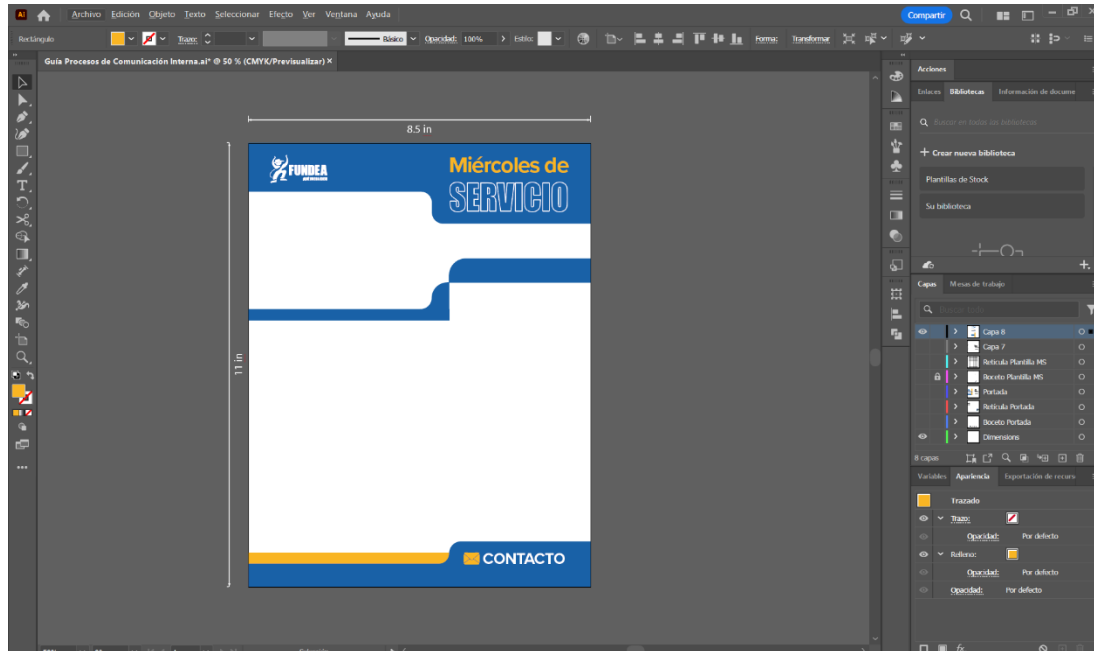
Ai Archivo Edición Objeto Texto Seleccionar Efecto Ver Ventana Ayuda

Compartir

Rectángulo

Trazo:

Básico

Opacidad: 100%

Estilo:

Forma: Transformar

Guía Procesos de Comunicación Interna.ai* @ 50 % (CMYK/Previsualizar) ×

8.5 in

11 in

FUNDEA

Miércoles de

SERVICIO

CONTACTO

Acciones

Enlaces Bibliotecas Información de docume

Buscar en todas las bibliotecas

+ Crear nueva biblioteca

Plantillas de Stock

Su biblioteca

Capas Mesas de trabajo

Capa 8

Capa 7

Retícula Plantilla MS

Boceto Plantilla MS

Portada

Retícula Portada

Boceto Portada

Dimensions

8 capas

Variables Apariencia Exportación de recurso

Trazado

Trazo:

Opacidad: Por defecto

Relleno:

Opacidad: Por defecto

Opacidad: Por defecto